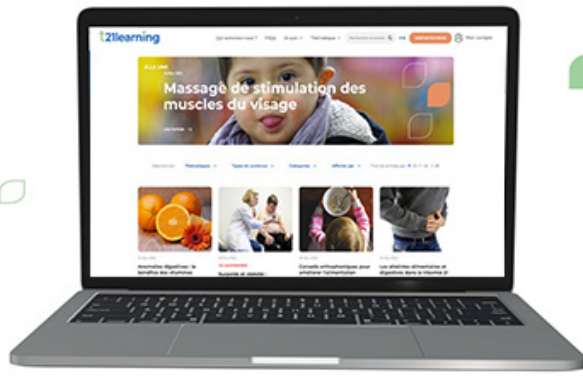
t21learning

Qui sommes-nous ? FAQs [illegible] Thématique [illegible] FR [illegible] Mon compte

À LA UNE

Massage de stimulation des muscles du visage

Lire l'article

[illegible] Thématique Types de contenus Catégories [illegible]

Anomalies digestives : le bénéfice des vitamines

Surpoids et obésité :

Conseils orthophoniques pour améliorer l'alimentation

Les atteintes alimentaires et digestives dans la trisomie 21